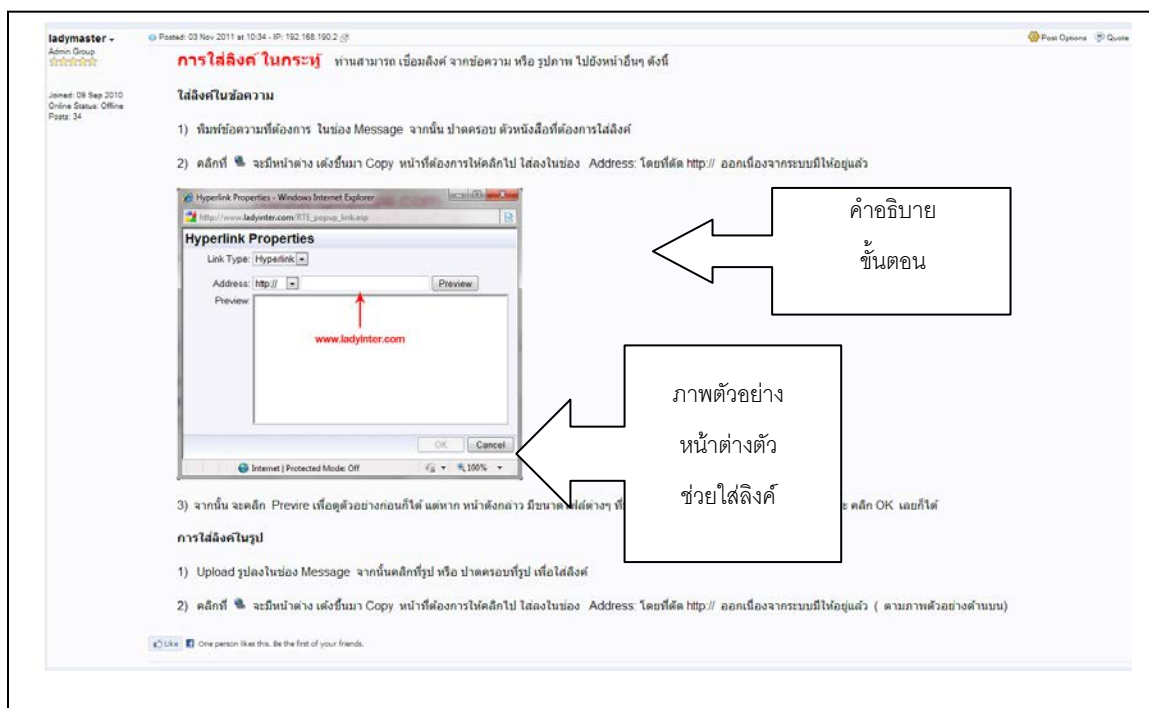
ladymaster
Admin Group

Joined: 09 Sep 2010
Online Status: Offline
Posts: 34

Posted: 03 Nov 2011 at 10:34 - IP: 192.168.190.2

Post Options Quote

การใส่ลิงค์ ในกระทู้ ท่านสามารถ เชื่อมลิงค์ จากข้อความ หรือ รูปภาพ ไปยังหน้าอื่นๆ ดังนี้

ใส่ลิงค์ในข้อความ

1) พิมพ์ข้อความที่ต้องการ ในช่อง Message จากนั้น ป้ายครอบ ตัวหนังสือที่ต้องการใส่ลิงค์

2) คลิกที่ จะมีหน้าต่าง เด้งขึ้นมา Copy หน้าที่ต้องการให้คลิกไป ใส่ลงในช่อง Address: โดยที่ตัด http:// ออกเนื่องจากระบบมีให้อยู่แล้ว

Hyperlink Properties - Windows Internet Explorer
http://www.ladyinter.com/RTE_popup_link.asp
Hyperlink Properties
Link Type: Hyperlink
Address: http://
Preview
Preview:
www.ladyinter.com
OK Cancel
Internet | Protected Mode: Off 100%

คำอธิบาย
ขั้นตอน

ภาพตัวอย่าง
หน้าต่างตัว
ช่วยใส่ลิงค์

3) จากนั้น จะคลิก Previre เพื่อดูตัวอย่างก่อนก็ได้ แต่หาก หน้าดังกล่าว มีขนาด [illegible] คลิก OK เลยก็ได้

การใส่ลิงค์ในรูป

1) Upload รูปลงในช่อง Message จากนั้นคลิกที่รูป หรือ ป้ายครอบที่รูป เพื่อใส่ลิงค์

2) คลิกที่ จะมีหน้าต่าง เด้งขึ้นมา Copy หน้าที่ต้องการให้คลิกไป ใส่ลงในช่อง Address: โดยที่ตัด http:// ออกเนื่องจากระบบมีให้อยู่แล้ว ( ตามภาพตัวอย่างด้านบน)

Like One person likes this. Be the first of your friends.